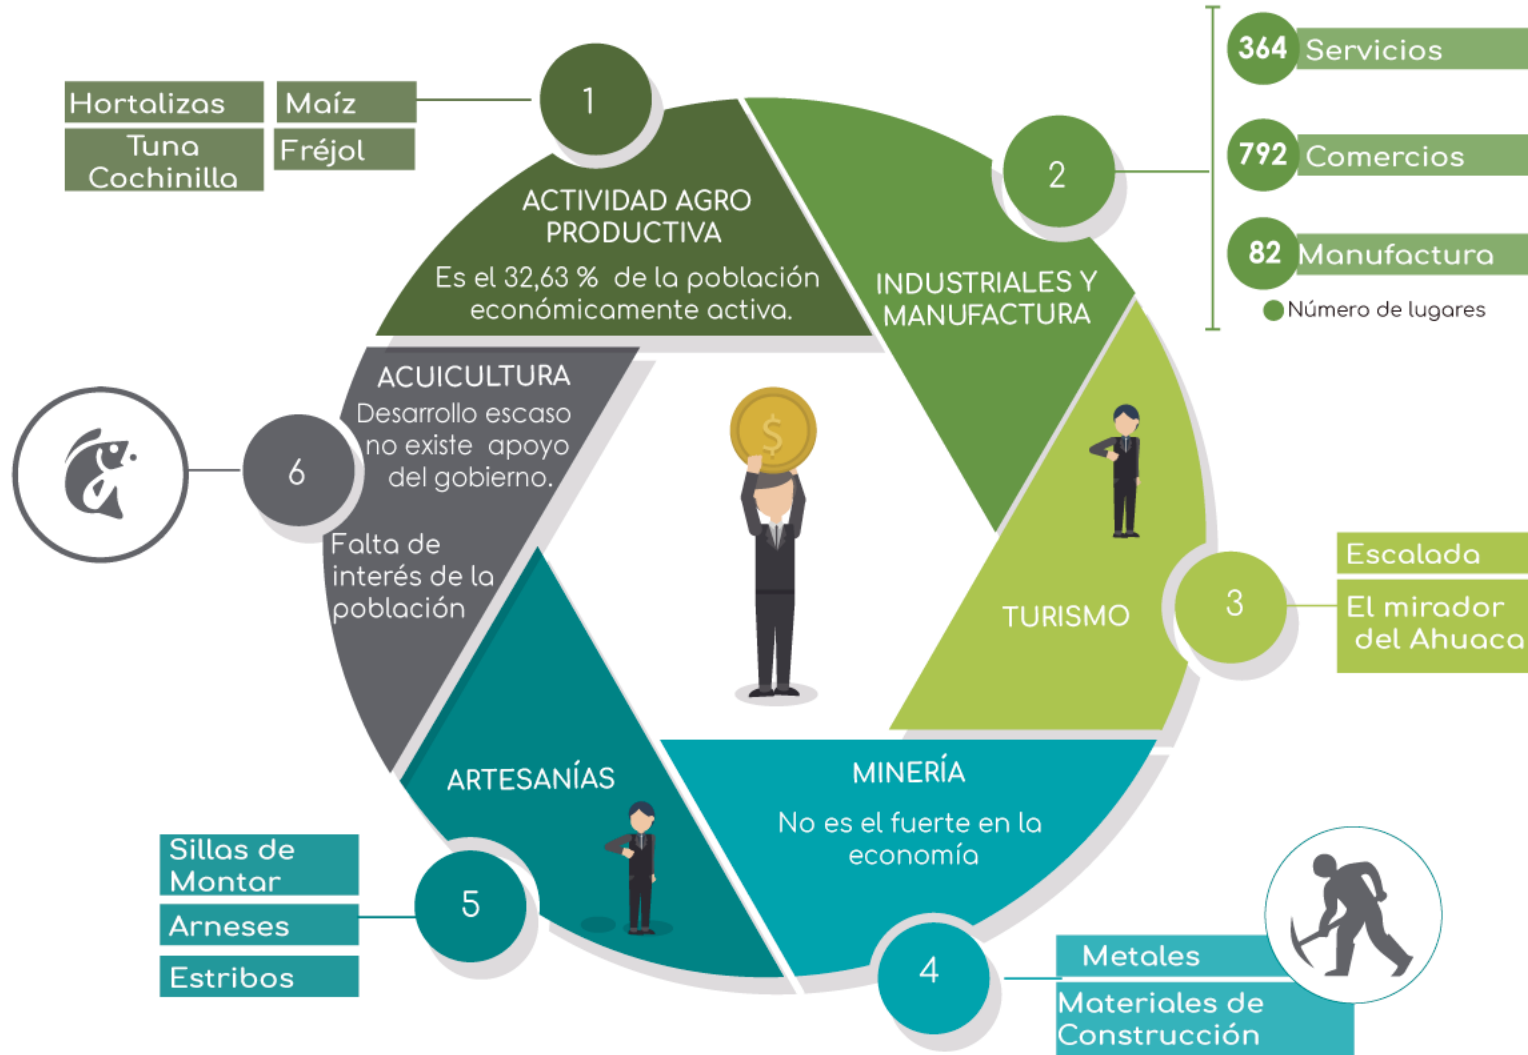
Hortalizas
Maíz
Tuna Cochinilla
Fréjol

1

ACTIVIDAD AGRO PRODUCTIVA
Es el 32,63 % de la población económicamente activa.

2

INDUSTRIALES Y MANUFACTURA

364 Servicios
792 Comercios
82 Manufactura
Número de lugares

6

ACUICULTURA
Desarrollo escaso no existe apoyo del gobierno.

Falta de interés de la población

$

TURISMO

3

Escalada
El mirador del Ahuaca

ARTESANÍAS

MINERÍA
No es el fuerte en la economía

Sillas de Montar
Arneses
Estribos

5

4

Metales
Materiales de Construcción